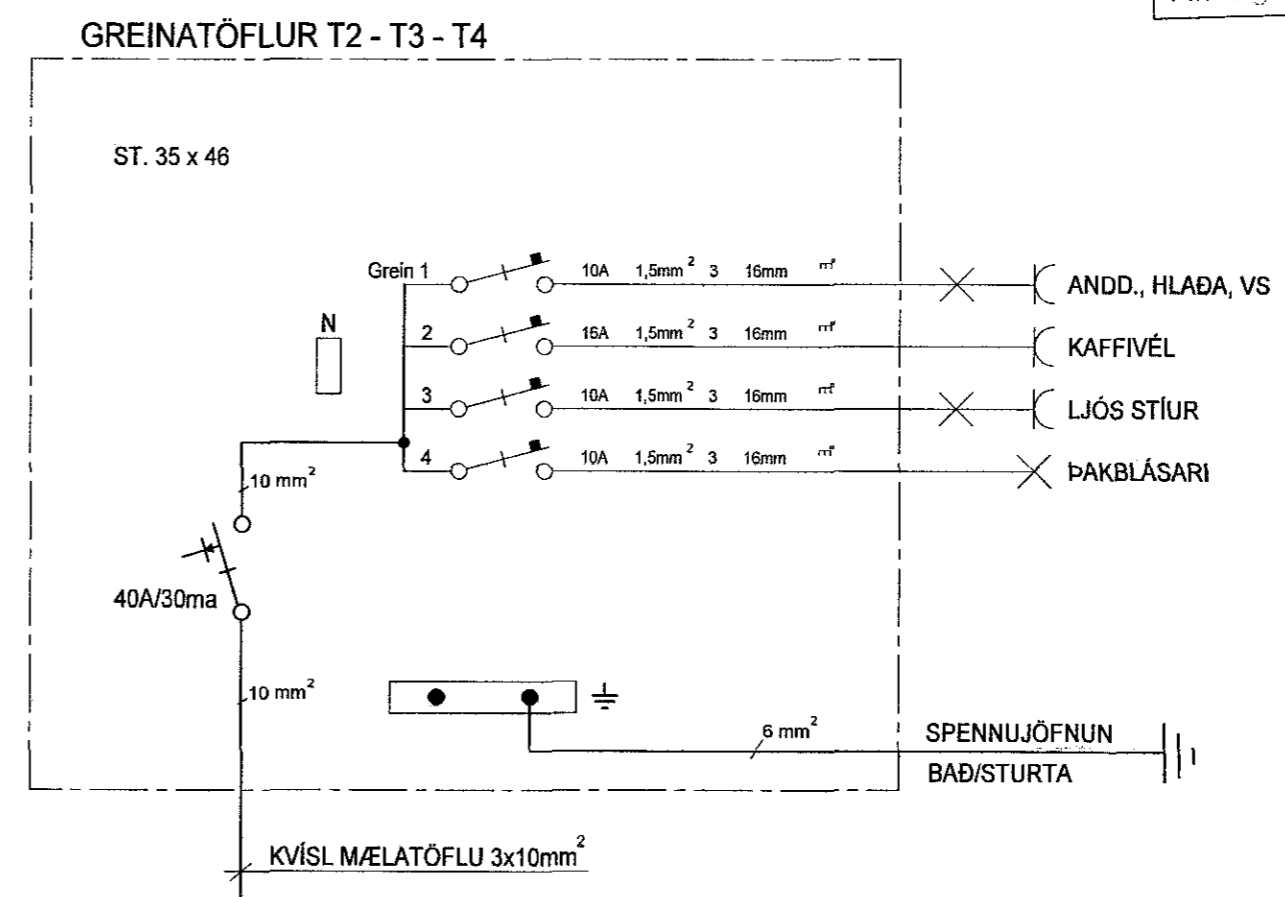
GREINATÖFLUR T2 - T3 - T4

ST. 35 x 46

N

Grein 1 10A 1,5mm$^2$ 3 16mm $m^r$ ANDD., HLAÐA, VS

2 16A 1,5mm$^2$ 3 16mm $m^r$ KAFFIVÉL

3 10A 1,5mm$^2$ 3 16mm $m^r$ LJÓS STÍUR

4 10A 1,5mm$^2$ 3 16mm $m^r$ ÞAKBLÁSARI

10 mm$^2$

40A/30ma

10 mm$^2$

6 mm$^2$

SPENNUJÖFNUN

BAÐ/STURTA

KVÍSL MÆLATÖFLU 3x10mm$^2$